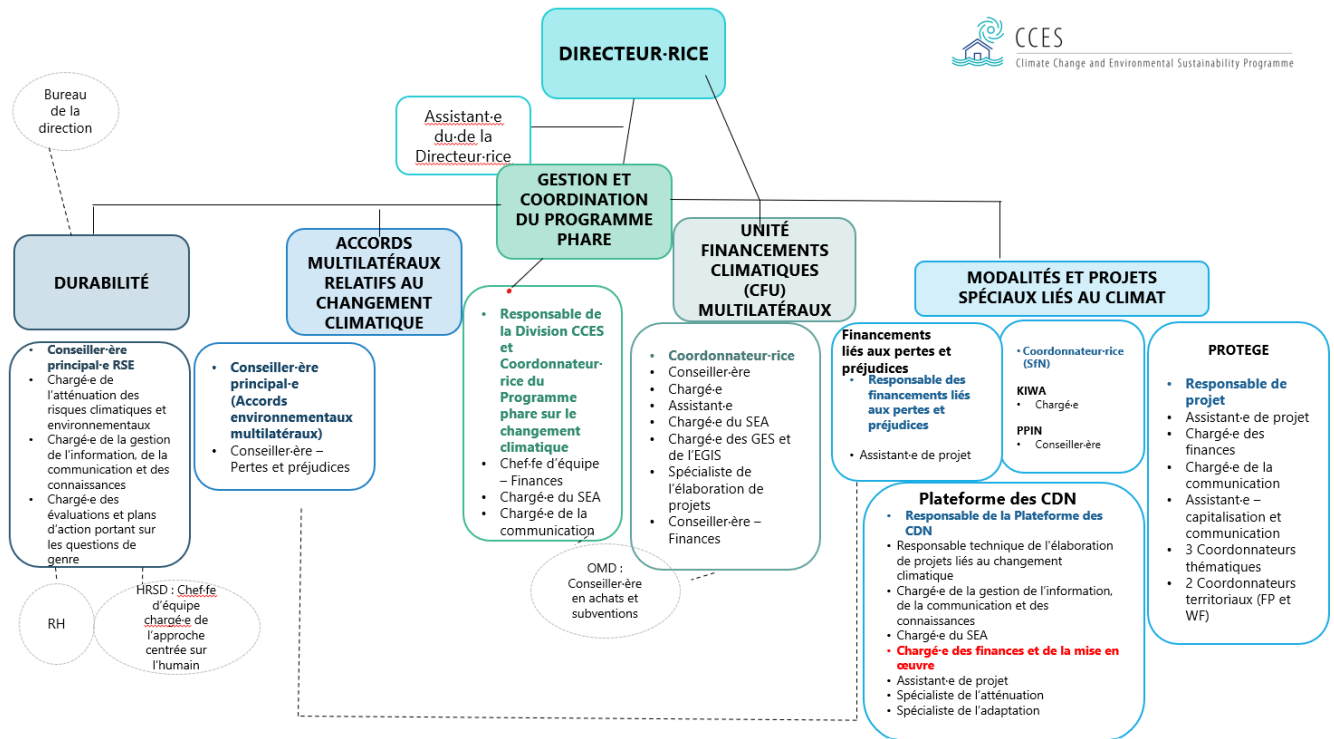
DIRECTEUR·RICE

CCES
Climate Change and Environmental Sustainability Programme

Bureau de la direction

Assistant·e du·de la Directeur·rice

GESTION ET COORDINATION DU PROGRAMME PHARE

UNITÉ FINANCEMENTS CLIMATIQUES (CFU) MULTILATÉRAUX

DURABILITÉ

ACCORDS MULTILATÉRAUX RELATIFS AU CHANGEMENT CLIMATIQUE

MODALITÉS ET PROJETS SPÉCIAUX LIÉS AU CLIMAT

- Conseiller·ère principal·e RSE
- Chargé·e de l'atténuation des risques climatiques et environnementaux
- Chargé·e de la gestion de l'information, de la communication et des connaissances
- Chargé·e des évaluations et plans d'action portant sur les questions de genre

- Conseiller·ère principal·e (Accords environnementaux multilatéraux)
- Conseiller·ère – Pertes et préjudices

- Responsable de la Division CCES et Coordonnateur·rice du Programme phare sur le changement climatique
- Chef·fe d'équipe – Finances
- Chargé·e du SEA
- Chargé·e de la communication

- Coordonnateur·rice
- Conseiller·ère
- Chargé·e
- Assistant·e
- Chargé·e du SEA
- Chargé·e des GES et de l'EGIS
- Spécialiste de l'élaboration de projets
- Conseiller·ère – Finances

Financements liés aux pertes et préjudices
- Responsable des financements liés aux pertes et préjudices
- Assistant·e de projet

- Coordonnateur·rice (SfN)
KIWA
- Chargé·e
PPIN
- Conseiller·ère

PROTEGE
- Responsable de projet
- Assistant·e de projet
- Chargé·e des finances
- Chargé·e de la communication
- Assistant·e – capitalisation et communication
- 3 Coordonnateurs thématiques
- 2 Coordonnateurs territoriaux (FP et WF)

Plateforme des CDN
- Responsable de la Plateforme des CDN
- Responsable technique de l'élaboration de projets liés au changement climatique
- Chargé·e de la gestion de l'information, de la communication et des connaissances
- Chargé·e du SEA
- Chargé·e des finances et de la mise en œuvre
- Assistant·e de projet
- Spécialiste de l'atténuation
- Spécialiste de l'adaptation

OMD : Conseiller·ère en achats et subventions

RH

HRSD : Chef·fe d'équipe chargé·e de l'approche centrée sur l'humain